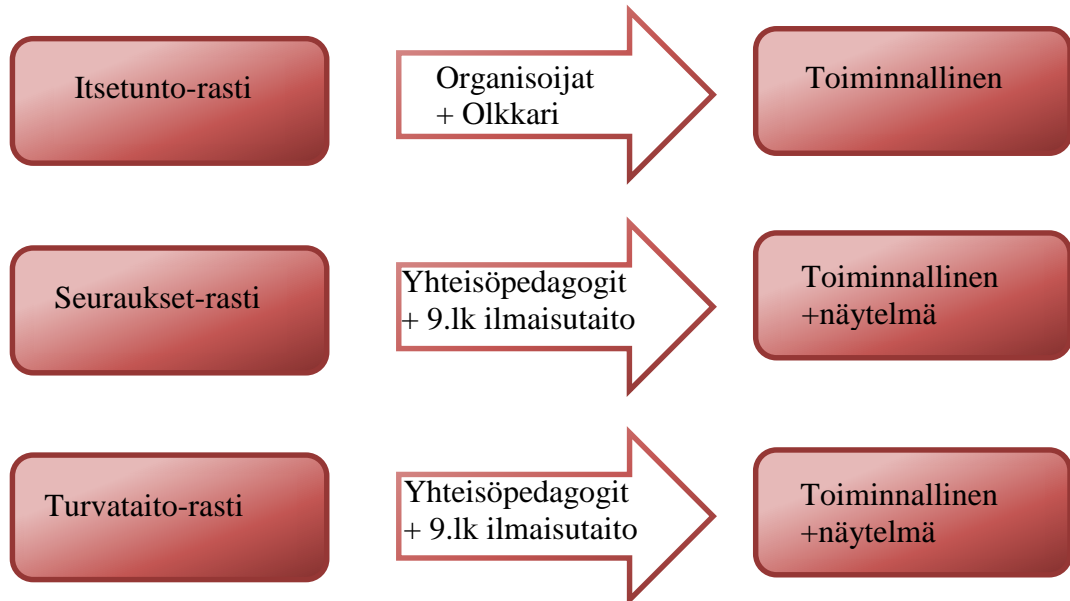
Itsetunto-rasti

Organisoijat
+ Olkkari

Toiminnallinen

Seuraukset-rasti

Yhteisöpedagogit
+ 9.lk ilmaisutaito

Toiminnallinen
+näytelmä

Turvataito-rasti

Yhteisöpedagogit
+ 9.lk ilmaisutaito

Toiminnallinen
+näytelmä